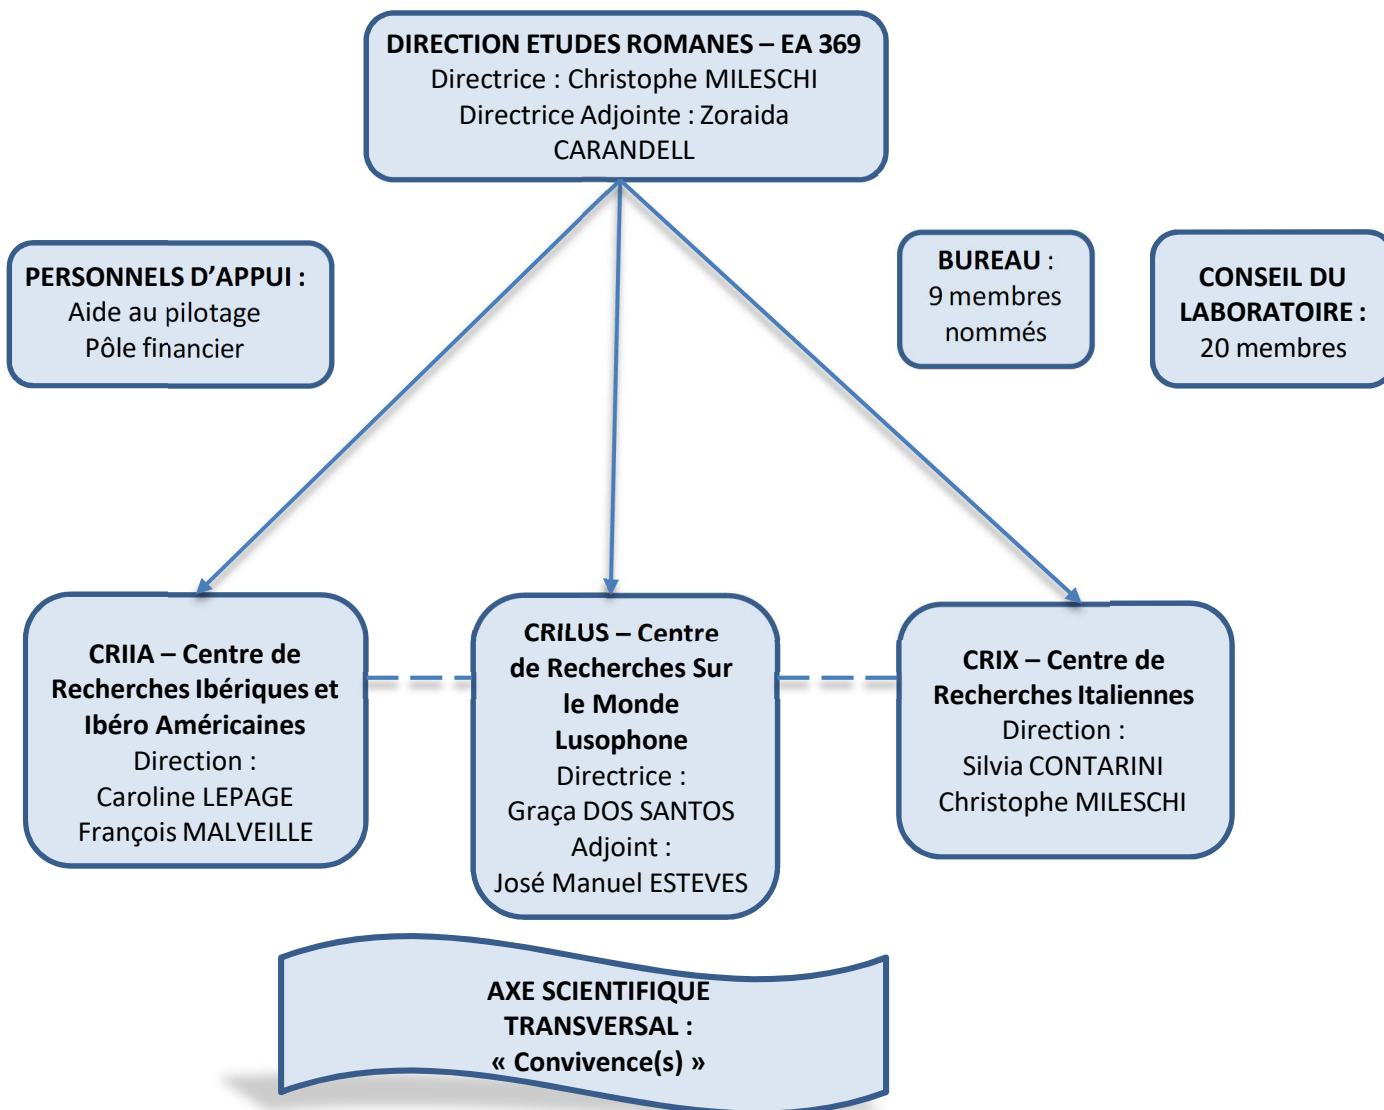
DIRECTION ETUDES ROMANES – EA 369
Directrice : Christophe MILESCHI
Directrice Adjointe : Zoraida CARANDELL

PERSONNELS D'APPUI :
Aide au pilotage
Pôle financier

BUREAU :
9 membres nommés

CONSEIL DU LABORATOIRE :
20 membres

CRIIA – Centre de Recherches Ibériques et Ibéro Américaines
Direction :
Caroline LEPAGE
François MALVEILLE

CRILUS – Centre de Recherches Sur le Monde Lusophone
Directrice :
Graça DOS SANTOS
Adjoint :
José Manuel ESTEVES

CRIX – Centre de Recherches Italiennes
Direction :
Silvia CONTARINI
Christophe MILESCHI

AXE SCIENTIFIQUE TRANSVERSAL :
« Convivence(s) »